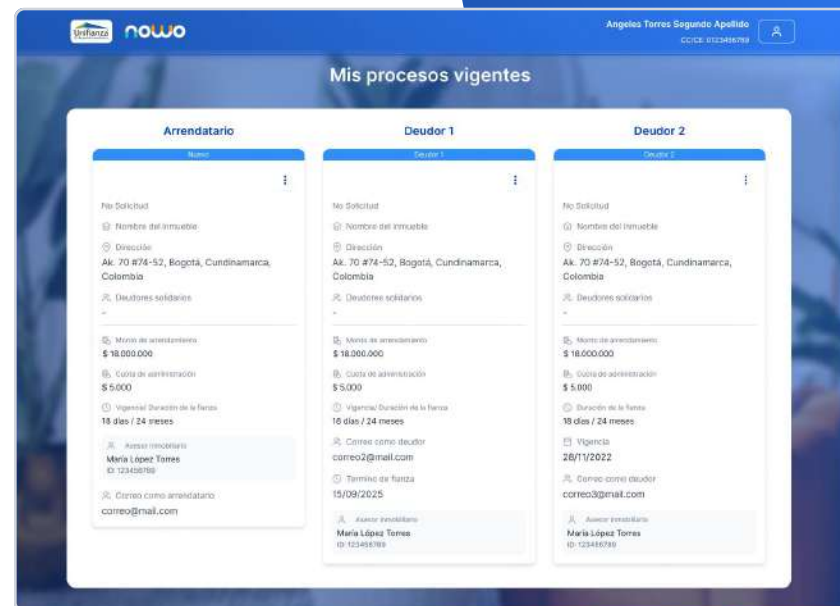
Unifianza nowo

Angeles Torres Segundo Apellido
CC/CE 0123456789

Mis procesos vigentes

Arrendatario

Nuevo

No Solicitud

Nombre del inmueble

Dirección
Ak. 70 #74-52, Bogotá, Cundinamarca, Colombia

Deudores solidarios
-

Monto de arrendamiento
$ 18.000.000

Cuota de administración
$ 5.000

Vigencia/ Duración de la fianza
18 días / 24 meses

Asesor inmobiliario
María López Torres
ID: 123456789

Correo como arrendatario
correo@mail.com

Deudor 1

Deudor 1

No Solicitud

Nombre del inmueble

Dirección
Ak. 70 #74-52, Bogotá, Cundinamarca, Colombia

Deudores solidarios
-

Monto de arrendamiento
$ 18.000.000

Cuota de administración
$ 5.000

Vigencia/ Duración de la fianza
18 días / 24 meses

Correo como deudor
correo2@mail.com

Termino de fianza
15/09/2025

Asesor inmobiliario
María López Torres
ID: 123456789

Deudor 2

Deudor 2

No Solicitud

Nombre del inmueble

Dirección
Ak. 70 #74-52, Bogotá, Cundinamarca, Colombia

Deudores solidarios
-

Monto de arrendamiento
$ 18.000.000

Cuota de administración
$ 5.000

Duración de la fianza
18 días / 24 meses

Vigencia
28/11/2022

Correo como deudor
correo3@mail.com

Asesor inmobiliario
María López Torres
ID: 123456789